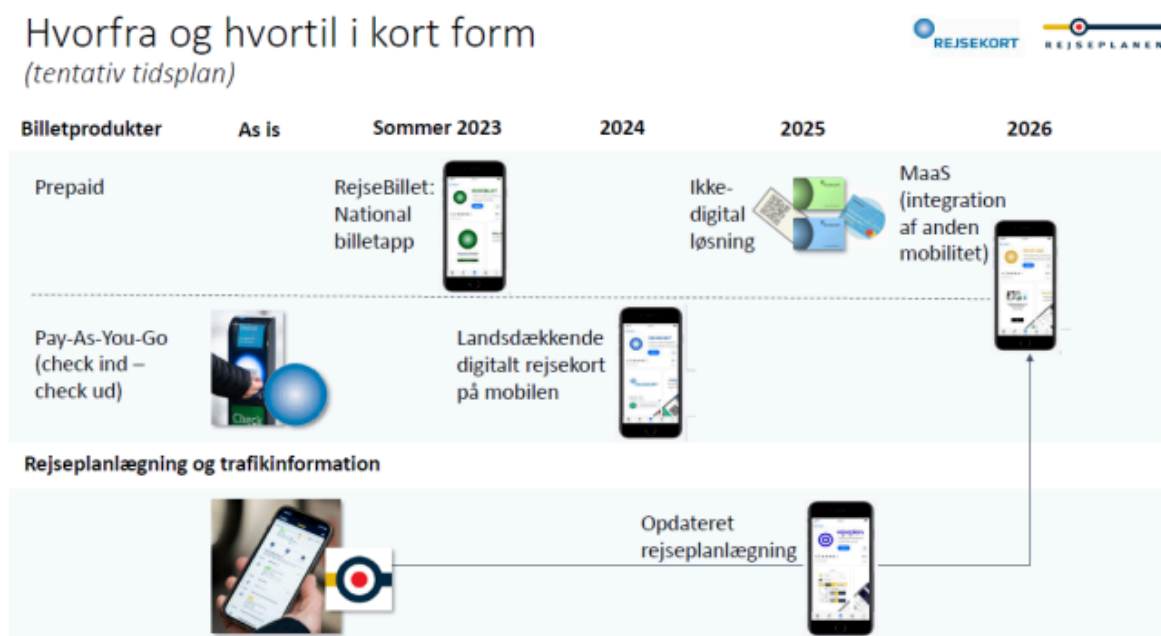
Hvorfra og hvortil i kort form
(tentativ tidsplan)

REJSEKORT

REJSEPLANEN

| Billetprodukter | As is | Sommer 2023 | 2024 | 2025 | 2026 |
|---|---|---|---|---|---|
| Prepaid | | RejseBillet: National billetapp | | Ikke-digital løsning | MaaS (integration af anden mobilitet) |
| Pay-As-You-Go (check ind – check ud) | | | Landsdækkende digitalt rejsekort på mobilen | | |

Check

Rejseplanlægning og trafikinformation

Opdateret rejseplanlægning